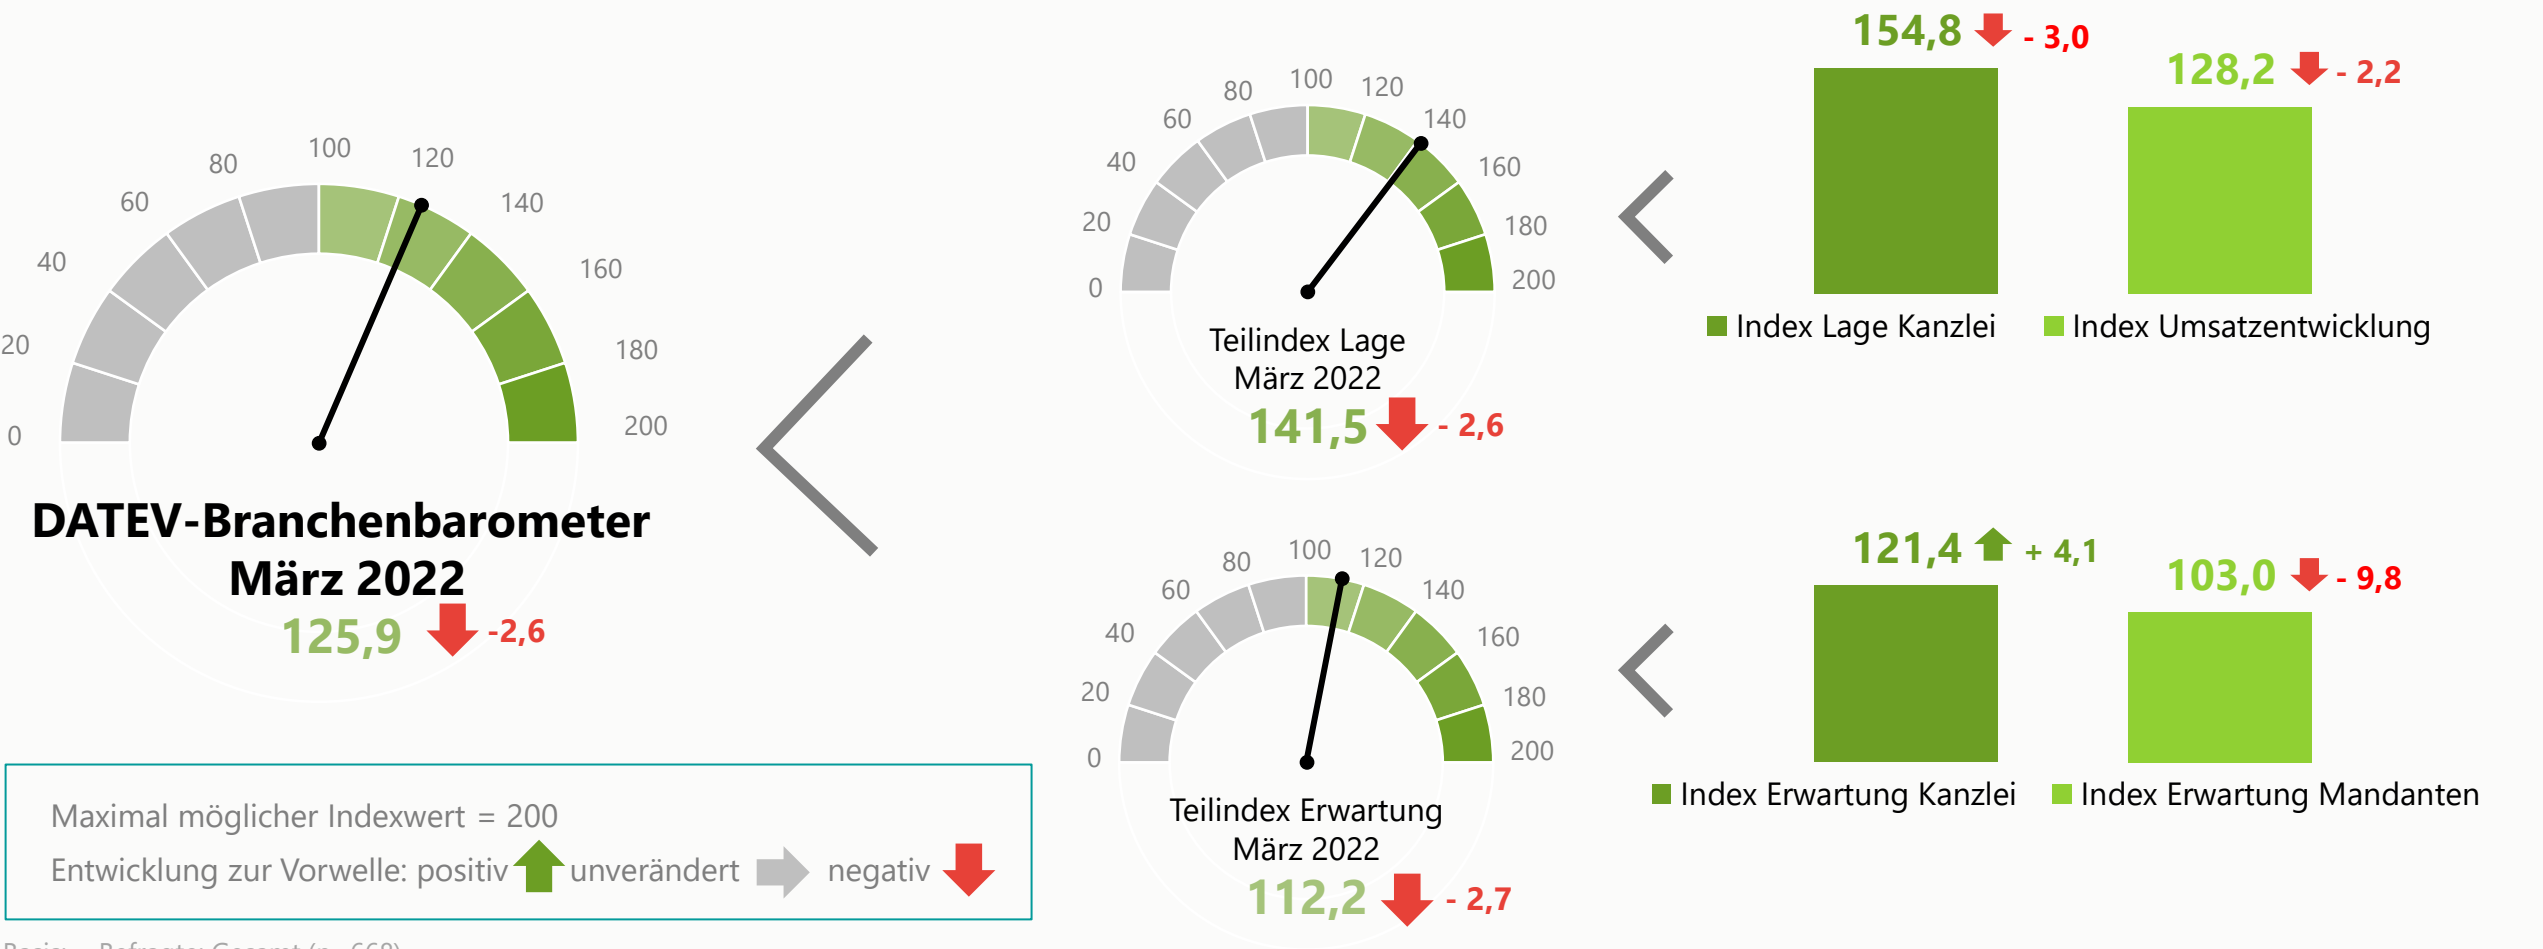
0
20
40
60
80
100
120
140
160
180
200

DATEV-Branchenbarometer März 2022
125,9 -2,6

0
20
40
60
80
100
120
140
160
180
200

Teilindex Lage
März 2022
141,5 - 2,6

154,8 - 3,0
128,2 - 2,2

Index Lage Kanzlei
Index Umsatzentwicklung

0
20
40
60
80
100
120
140
160
180
200

Teilindex Erwartung
März 2022
112,2 - 2,7

121,4 + 4,1
103,0 - 9,8

Index Erwartung Kanzlei
Index Erwartung Mandanten

Maximal möglicher Indexwert = 200
Entwicklung zur Vorwelle: positiv unverändert negativ

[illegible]